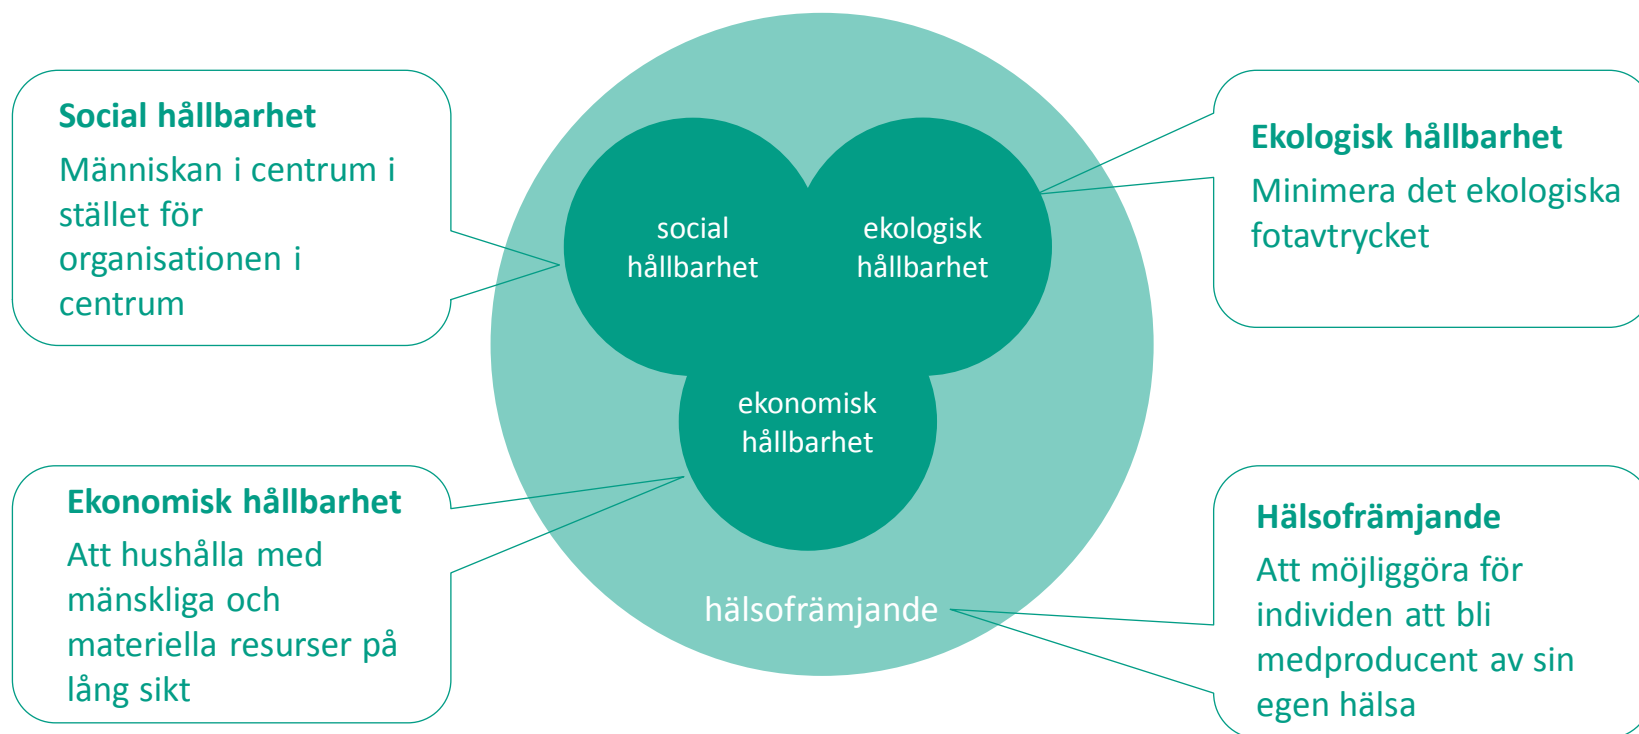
Social hållbarhet
Människan i centrum i stället för organisationen i centrum

social hållbarhet

ekologisk hållbarhet

Ekologisk hållbarhet
Minimera det ekologiska fotavtrycket

ekonomisk hållbarhet

Ekonomisk hållbarhet
Att hushålla med mänskliga och materiella resurser på lång sikt

hälsofrämjande

Hälsofrämjande
Att möjliggöra för individen att bli medproducent av sin egen hälsa